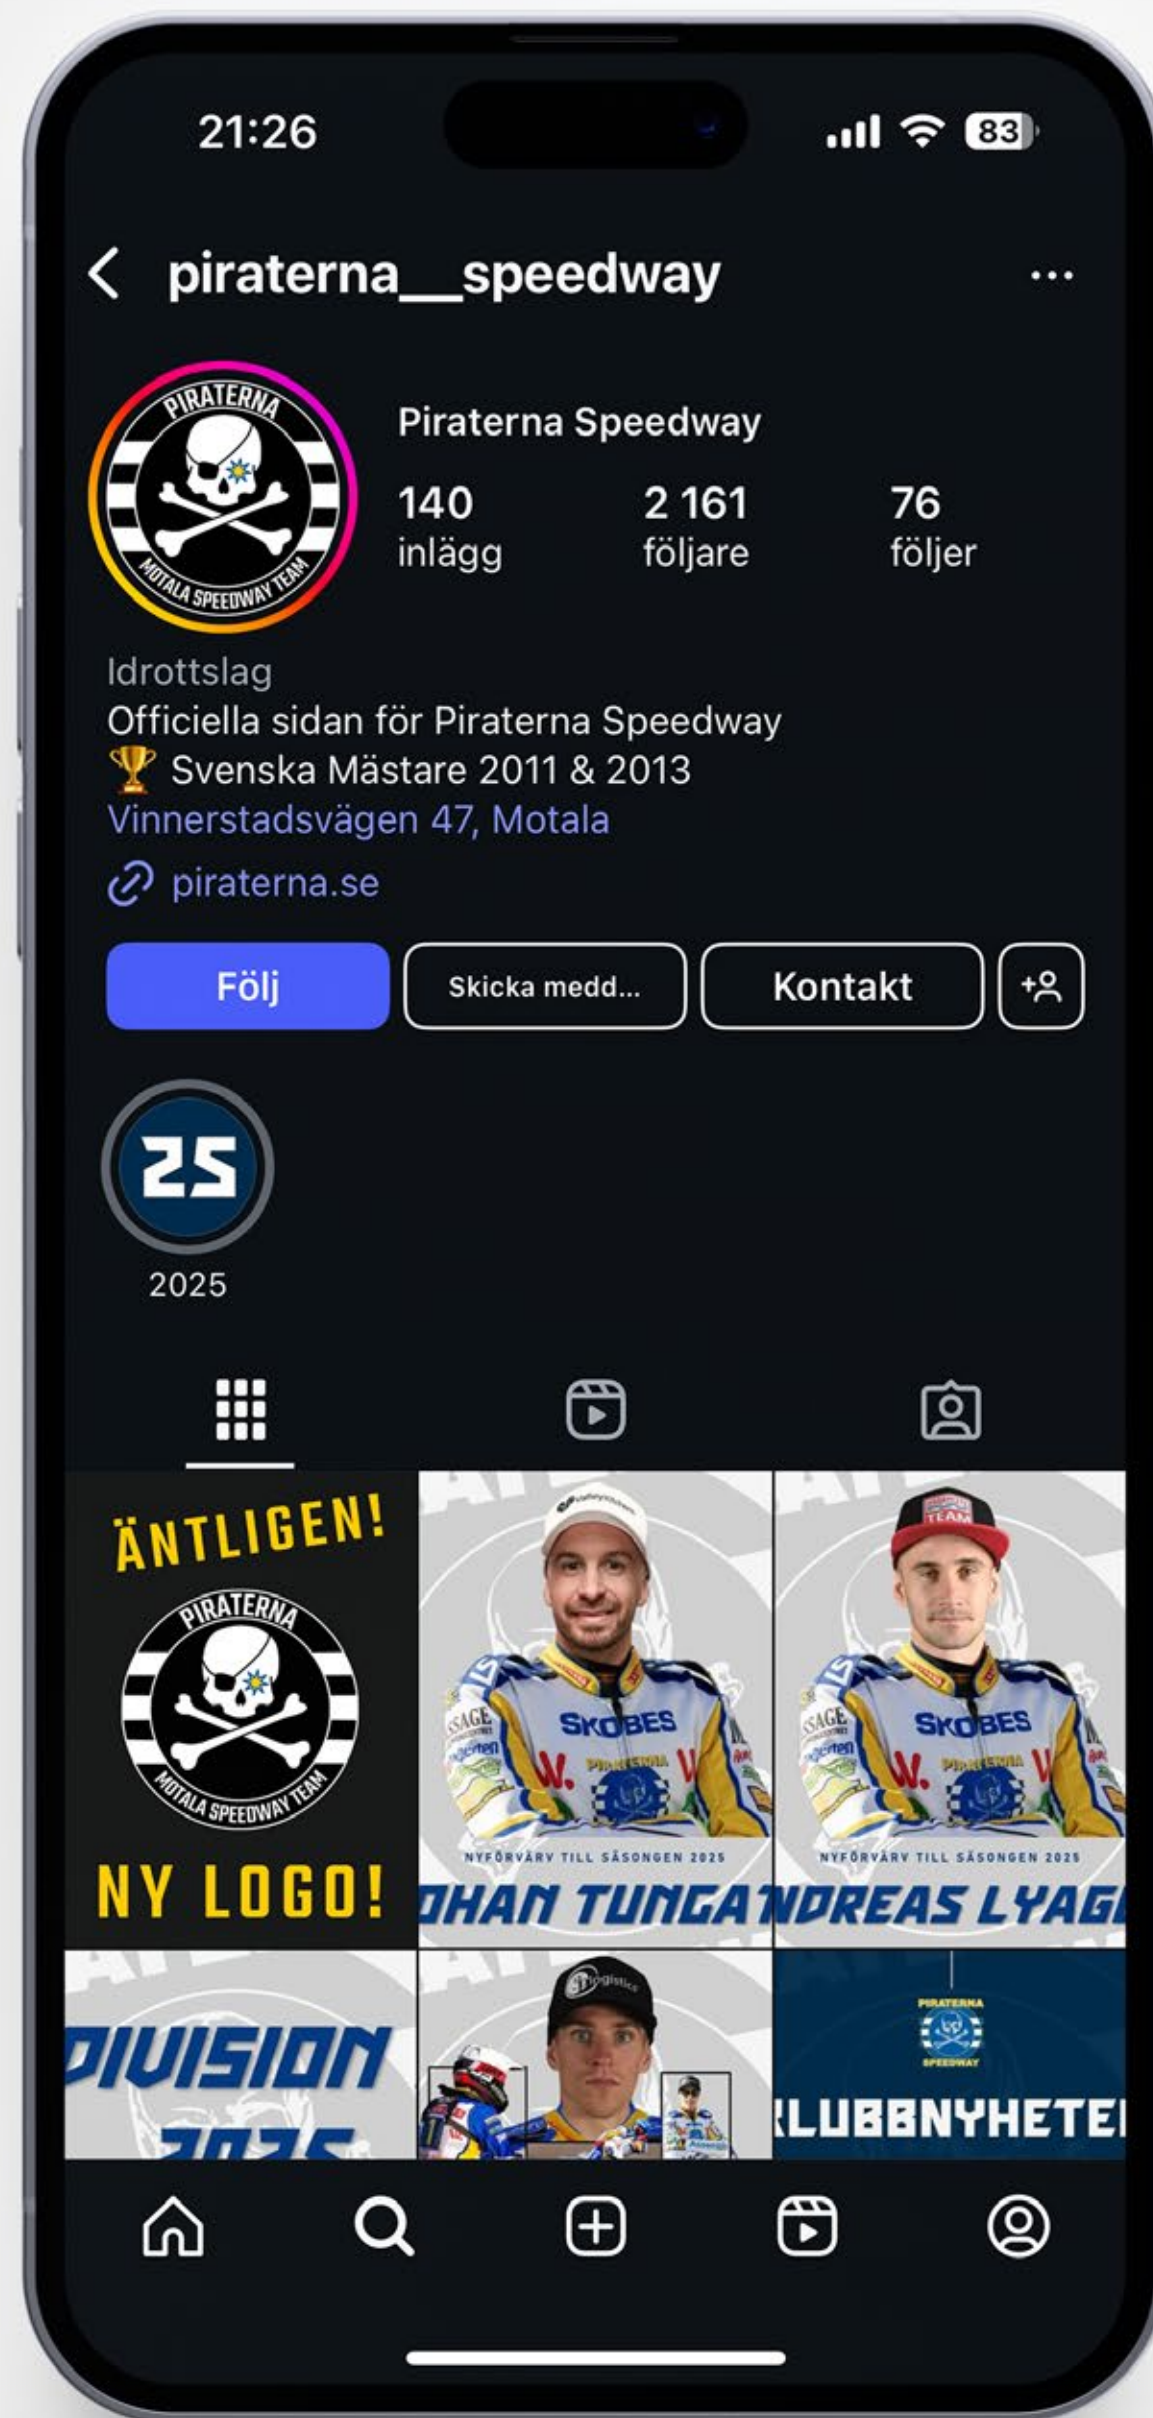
21:26

83

piraterna__speedway

...

PIRATERNA
MOTALA SPEEDWAY TEAM

Piraterna Speedway

140
inlägg

2 161
följare

76
följer

Idrottslag
Officiella sidan för Piraterna Speedway
🏆 Svenska Mästare 2011 & 2013
Vinnerstadsvägen 47, Motala

piraterna.se

Följ

Skicka medd...

Kontakt

25

2025

ÄNTLIGEN!

PIRATERNA
MOTALA SPEEDWAY TEAM

NY LOGO!

SKOBES
PIRATERNA
NYFÖRVÄRV TILL SÄSONGEN 2025
OHAN TUNGA

TEAM
SKOBES
PIRATERNA
NYFÖRVÄRV TILL SÄSONGEN 2025
NDREAS LYAG

DIVISION
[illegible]

PIRATERNA
SPEEDWAY
KLUBBNYHETE